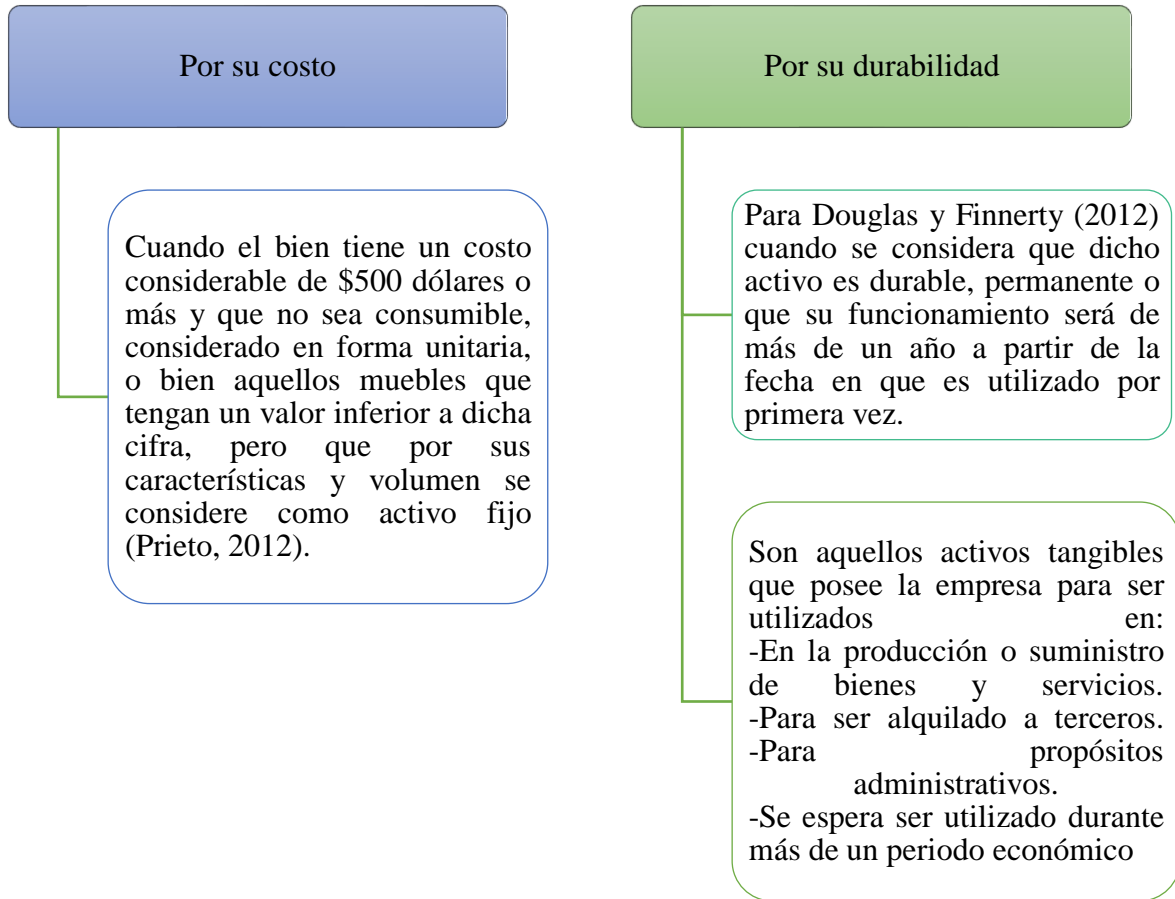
Por su costo

Cuando el bien tiene un costo considerable de \$500 dólares o más y que no sea consumible, considerado en forma unitaria, o bien aquellos muebles que tengan un valor inferior a dicha cifra, pero que por sus características y volumen se considere como activo fijo (Prieto, 2012).

Por su durabilidad

Para Douglas y Finnerty (2012) cuando se considera que dicho activo es durable, permanente o que su funcionamiento será de más de un año a partir de la fecha en que es utilizado por primera vez.

Son aquellos activos tangibles que posee la empresa para ser utilizados en:
-En la producción o suministro de bienes y servicios.
-Para ser alquilado a terceros.
-Para propósitos administrativos.
-Se espera ser utilizado durante más de un periodo económico